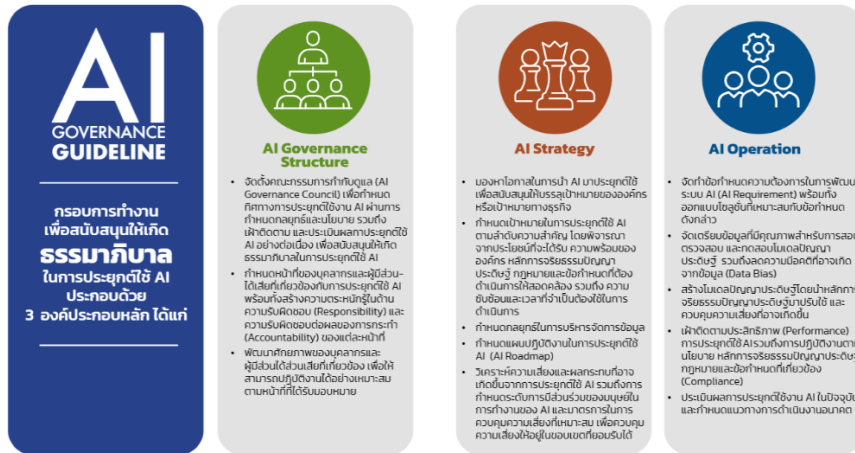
AI
GOVERNANCE
GUIDELINE

กรอบการทำงาน เพื่อสนับสนุนให้เกิด ธรรมาภิบาล ในการประยุกต์ใช้ AI ประกอบด้วย 3 องค์ประกอบหลัก ได้แก่

AI Governance Structure

- จัดตั้งคณะกรรมการกำกับดูแล (AI Governance Council) เพื่อกำหนดทิศทางการประยุกต์ใช้งาน AI ผ่านการกำหนดกลยุทธ์และนโยบาย รวมถึงเฝ้าติดตาม และประเมินผลการประยุกต์ใช้ AI อย่างต่อเนื่อง เพื่อสนับสนุนให้เกิดธรรมาภิบาลในการประยุกต์ใช้ AI
- กำหนดหน้าที่ของบุคลากรและผู้มีส่วนได้เสียที่เกี่ยวข้องกับการประยุกต์ใช้ AI พร้อมทั้งสร้างความตระหนักรู้ในด้านความรับผิดชอบ (Responsibility) และความรับผิดชอบต่อผลของการกระทำ (Accountability) ของแต่ละหน้าที่
- พัฒนาศักยภาพของบุคลากรและผู้มีส่วนได้ส่วนเสียที่เกี่ยวข้อง เพื่อให้สามารถปฏิบัติงานได้อย่างเหมาะสมตามหน้าที่ที่ได้รับมอบหมาย

AI Strategy

- มองหาโอกาสในการนำ AI มาประยุกต์ใช้เพื่อสนับสนุนให้บรรลุเป้าหมายขององค์กรหรือเป้าหมายทางธุรกิจ
- กำหนดเป้าหมายในการประยุกต์ใช้ AI ตามลำดับความสำคัญ โดยพิจารณาจากประโยชน์ที่จะได้รับ ความพร้อมขององค์กร หลักการจริยธรรมปัญญาประดิษฐ์ กฎหมายและข้อกำหนดที่ต้องดำเนินการให้สอดคล้อง รวมถึง ความซับซ้อนและเวลาที่จำเป็นต้องใช้ในการดำเนินการ
- กำหนดกลยุทธ์ในการบริหารจัดการข้อมูล
- กำหนดแผนปฏิบัติงานในการประยุกต์ใช้ AI (AI Roadmap)
- วิเคราะห์ความเสี่ยงและผลกระทบที่อาจเกิดขึ้นจากการประยุกต์ใช้ AI รวมถึงการกำหนดระดับการมีส่วนร่วมของมนุษย์ในการทำงานของ AI และมาตรการในการควบคุมความเสี่ยงที่เหมาะสม เพื่อควบคุมความเสี่ยงให้อยู่ในขอบเขตที่ยอมรับได้

AI Operation

- จัดทำข้อกำหนดความต้องการในการพัฒนาระบบ AI (AI Requirement) พร้อมทั้งออกแบบโซลูชันที่เหมาะสมกับข้อกำหนดดังกล่าว
- จัดเตรียมข้อมูลที่มีคุณภาพสำหรับการสอนตรวจสอบ และทดสอบโมเดลปัญญาประดิษฐ์ รวมถึงลดความอคติที่อาจเกิดจากข้อมูล (Data Bias)
- สร้างโมเดลปัญญาประดิษฐ์โดยนำหลักการจริยธรรมปัญญาประดิษฐ์มาปรับใช้ และควบคุมความเสี่ยงที่อาจเกิดขึ้น
- เฝ้าติดตามประสิทธิภาพ (Performance) การประยุกต์ใช้ AI รวมถึงการปฏิบัติงานตามนโยบาย หลักการจริยธรรมปัญญาประดิษฐ์ กฎหมายและข้อกำหนดที่เกี่ยวข้อง (Compliance)
- ประเมินผลการประยุกต์ใช้งาน AI ในปัจจุบันและกำหนดแนวทางการดำเนินงานอนาคต